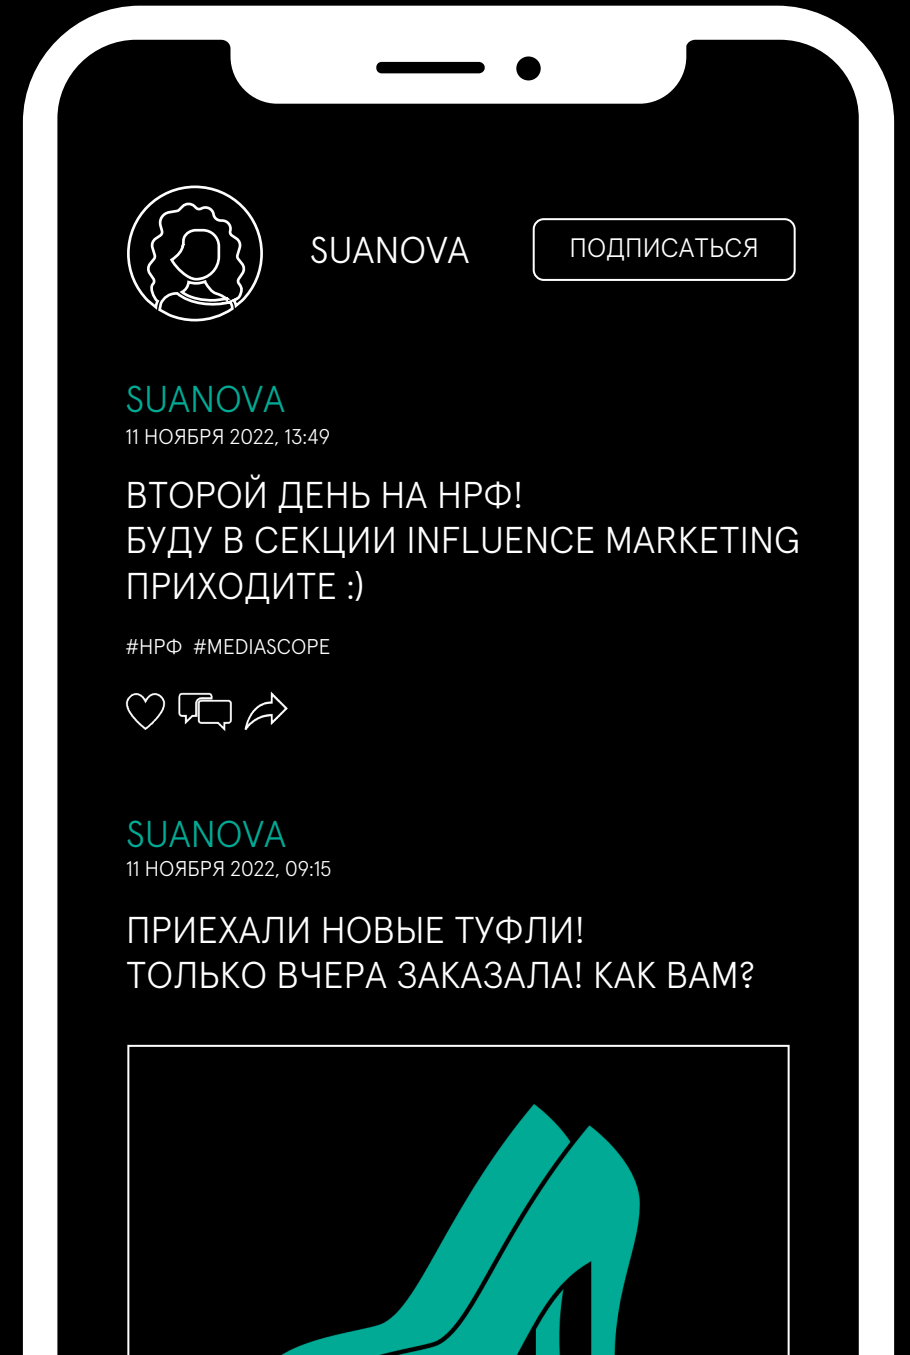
SUANOVA

ПОДПИСАТЬСЯ

SUANOVA
11 НОЯБРЯ 2022, 13:49

ВТОРОЙ ДЕНЬ НА НРФ!
БУДУ В СЕКЦИИ INFLUENCE MARKETING
ПРИХОДИТЕ :)

#НРФ #MEDIASCOPE

SUANOVA
11 НОЯБРЯ 2022, 09:15

ПРИЕХАЛИ НОВЫЕ ТУФЛИ!
ТОЛЬКО ВЧЕРА ЗАКАЗАЛА! КАК ВАМ?